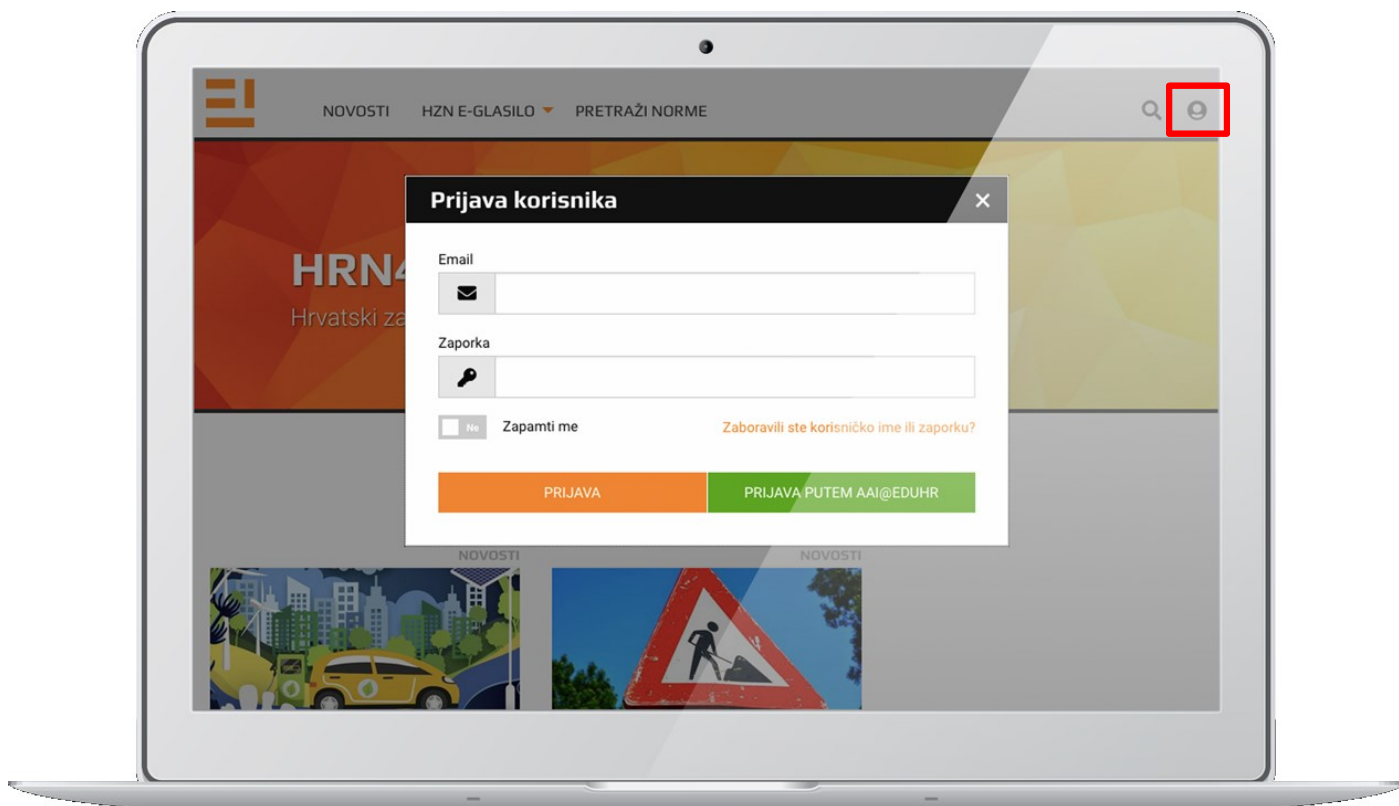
NOVOSTI HZN E-GLASILO PRETRAŽI NORME

HRN4
Hrvatski za

Prijava korisnika ×

Email

Zaporka

Ne Zapamti me

Zaboravili ste korisničko ime ili zaporku?

PRIJAVA

PRIJAVA PUTEM AAI@EDUHR

NOVOSTI

NOVOSTI